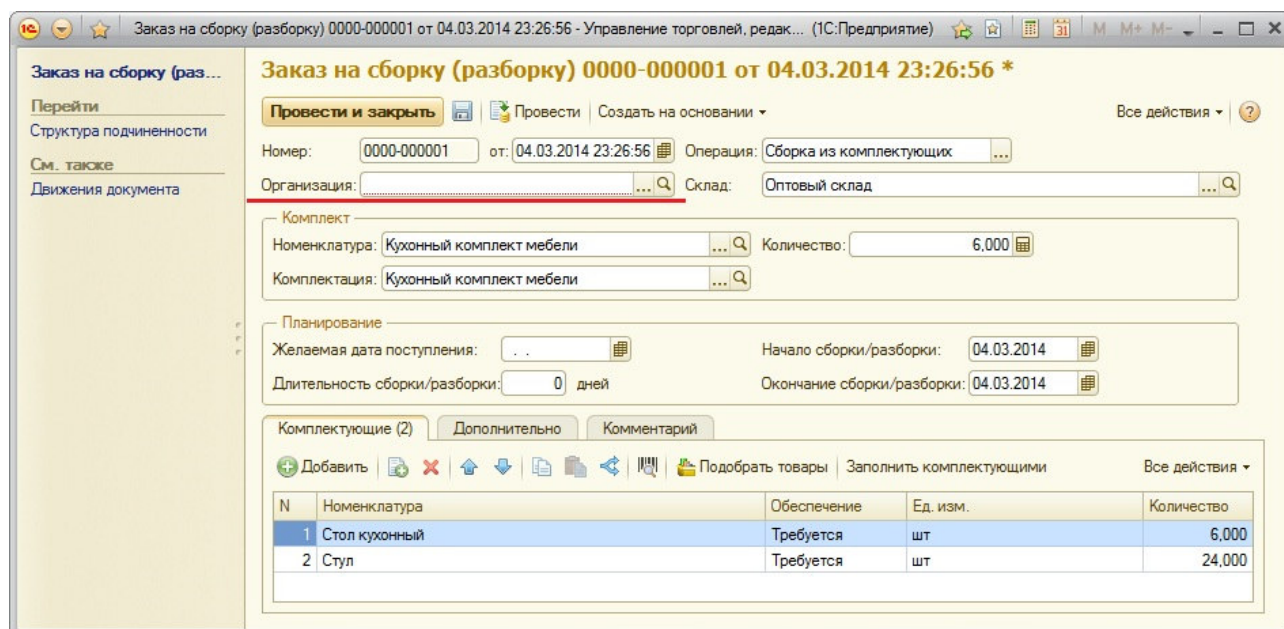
Заказ на сборку (разборку) 0000-000001 от 04.03.2014 23:26:56 - Управление торговлей, редак... (1С:Предприятие) M M+ M-

Заказ на сборку (раз...
Перейти
Структура подчиненности
См. также
Движения документа

Заказ на сборку (разборку) 0000-000001 от 04.03.2014 23:26:56 *

Провести и закрыть | Провести | Создать на основании ▾ | Все действия ▾

Номер: 0000-000001 от: 04.03.2014 23:26:56 Операция: Сборка из комплектующих
Организация: Склад: Оптовый склад

Комплект
Номенклатура: Кухонный комплект мебели Количество: 6,000
Комплектация: Кухонный комплект мебели

Планирование
Желаемая дата поступления: . . Начало сборки/разборки: 04.03.2014
Длительность сборки/разборки: 0 дней Окончание сборки/разборки: 04.03.2014

Комплектующие (2) | Дополнительно | Комментарий

Добавить | Подобрать товары | Заполнить комплектующими | Все действия ▾

| N | Номенклатура | Обеспечение | Ед. изм. | Количество |
|---|---|---|---|---|
| 1 | Стол кухонный | Требуется | шт | 6,000 |
| 2 | Стул | Требуется | шт | 24,000 |